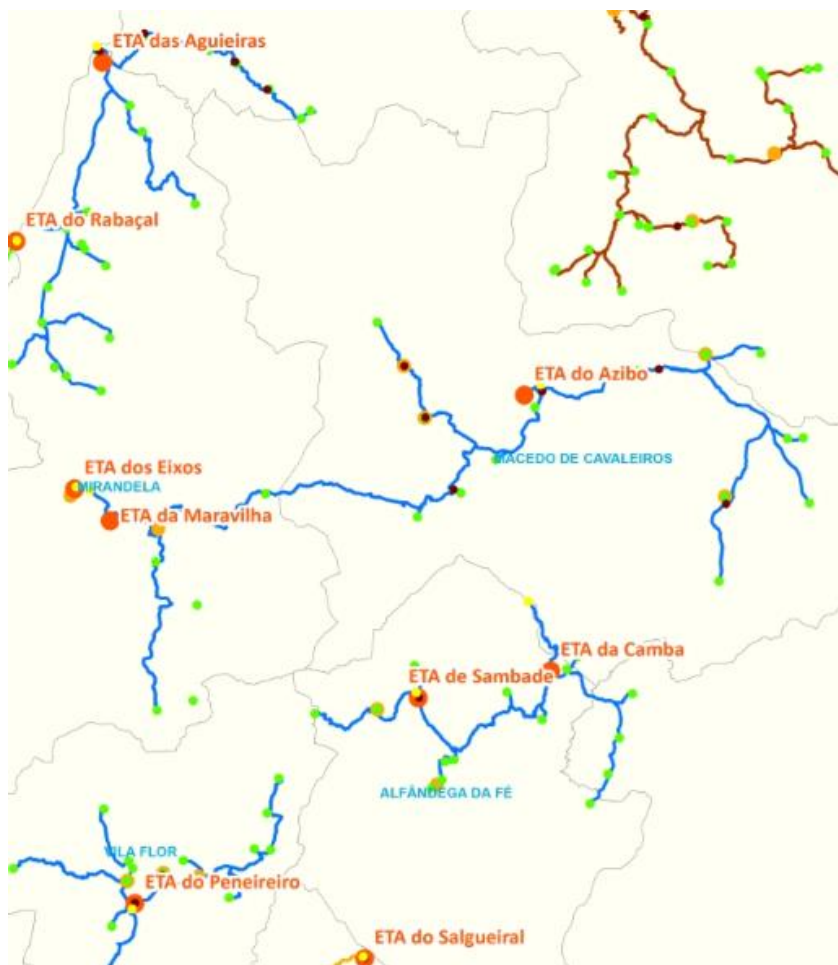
ETA das Aguieiras

ETA do Rabaçal

ETA do Azibo

MACEDO DE CAVALEIROS

ETA dos Eixos

MIRANDELA

ETA da Maravilha

ETA da Camba

ETA de Sambade

ALFÂNDEGA DA FÉ

VILA FLOR

ETA do Peneireiro

ETA do Salgueiral